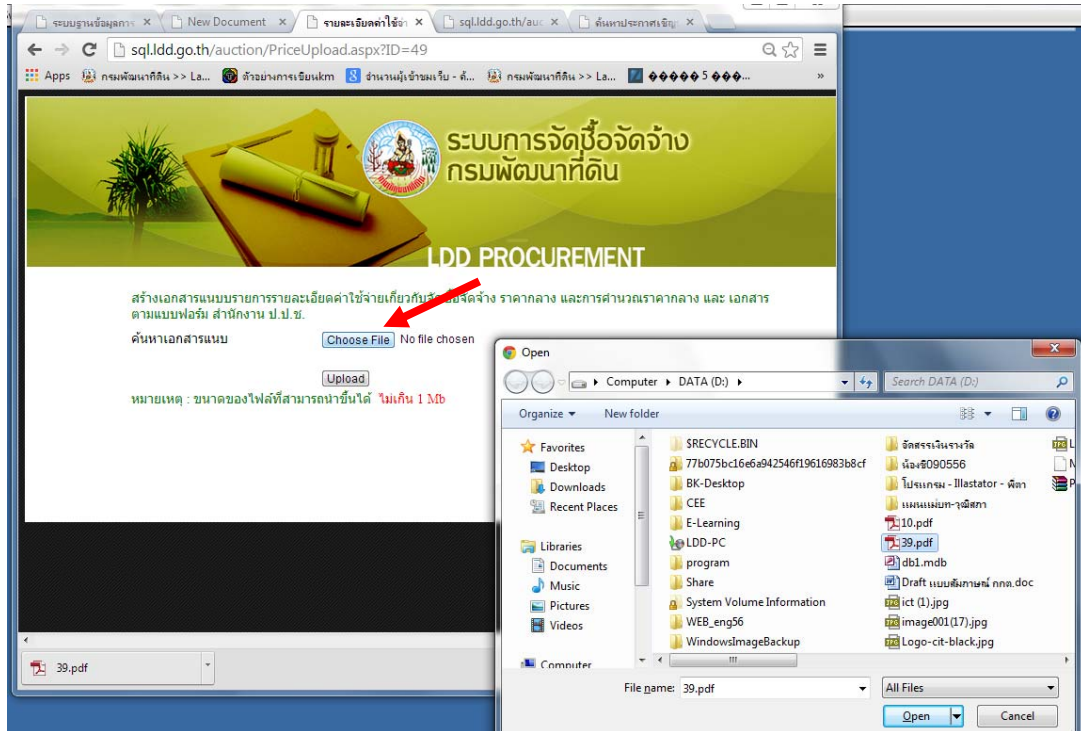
ระบบฐานข้อมูลการ × New Document × รายละเอียดค่าใช้จ่า × sql.ldd.go.th/auc × ค้นหาประกาศเชิญ ×

sql.ldd.go.th/auction/PriceUpload.aspx?ID=49

Apps กรมพัฒนาที่ดิน >> La... ตัวอย่างการเขียนkm จำนวนผู้เข้าชมเว็บ - ต... กรมพัฒนาที่ดิน >> La... ����� 5 ���... »

ระบบการจัดซื้อจัดจ้าง กรมพัฒนาที่ดิน

LDD PROCUREMENT

สร้างเอกสารแนบรายการรายละเอียดค่าใช้จ่ายเกี่ยวกับ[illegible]จัดจ้าง ราคากลาง และการคำนวณราคากลาง และ เอกสารตามแบบฟอร์ม สำนักงาน ป.ป.ช.

ค้นหาเอกสารแนบ Choose File No file chosen

Upload

หมายเหตุ : ขนาดของไฟล์ที่สามารถนำขึ้นได้ ไม่เกิน 1 Mb

39.pdf

Open

Computer ▸ DATA (D:) ▸

Search DATA (D:)

Organize ▾ New folder

Favorites
Desktop
Downloads
Recent Places

Libraries
Documents
Music
Pictures
Videos

Computer

$RECYCLE.BIN
77b075bc16e6a942546f19616983b8cf
BK-Desktop
CEE
E-Learning
LDD-PC
program
Share
System Volume Information
WEB_eng56
WindowsImageBackup

จัดสรรเงินรางวัล
น้องซี090556
โปรแกรม - Illastator - พิดา
แผนแม่บท-วุฒิสภา
10.pdf
39.pdf
db1.mdb
Draft แบบสัมภาษณ์ กกต.doc
ict (1).jpg
image001(17).jpg
Logo-cit-black.jpg

File name: 39.pdf

All Files

Open

Cancel